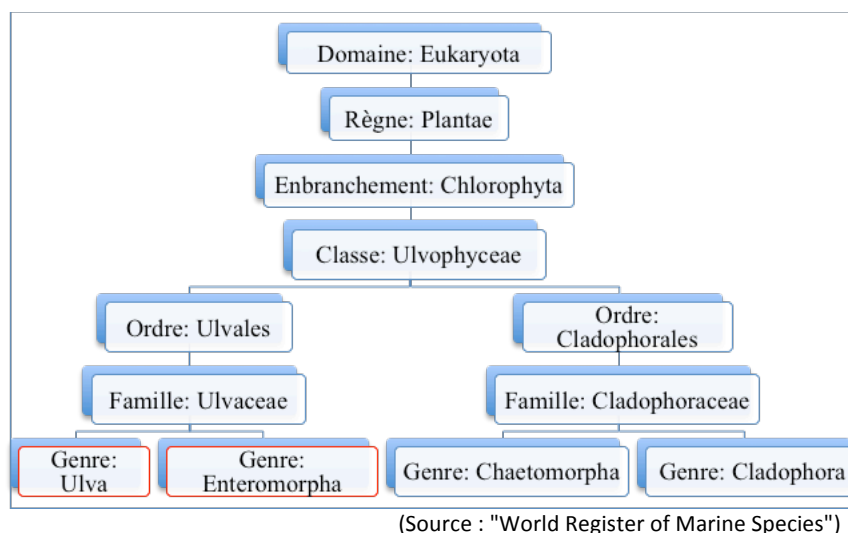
Domaine: Eukaryota

Règne: Plantae

Enbranchement: Chlorophyta

Classe: Ulvophyceae

Ordre: Ulvales

Famille: Ulvaceae

Genre: Ulva

Genre: Enteromorpha

Ordre: Cladophorales

Famille: Cladophoraceae

Genre: Chaetomorpha

Genre: Cladophora

(Source : "World Register of Marine Species")